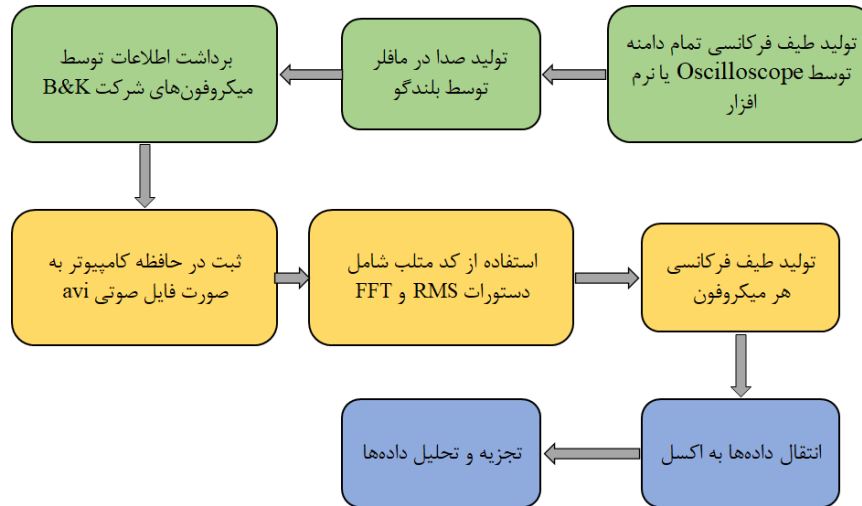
تولید طیف فرکانسی تمام دامنه توسط Oscilloscope یا نرم افزار

تولید صدا در مافلر توسط بلندگو

برداشت اطلاعات توسط میکروفون‌های شرکت B&K

ثبت در حافظه کامپیوتر به صورت فایل صوتی avi

استفاده از کد متلب شامل دستورات RMS و FFT

تولید طیف فرکانسی هر میکروفون

انتقال داده‌ها به اکسل

تجزیه و تحلیل داده‌ها